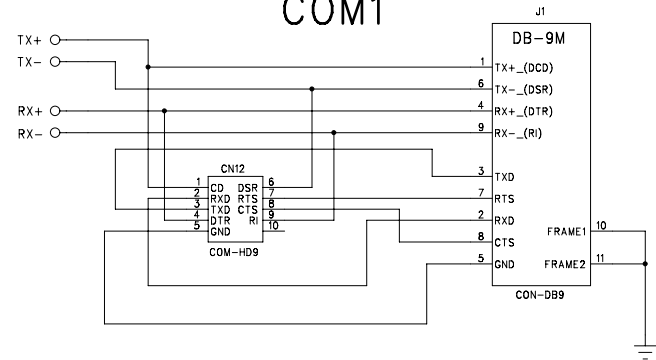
COM1

J1

DB-9M

TX+
TX-
RX+
RX-

1 TX+_(DCD)
6 TX-_(DSR)
4 RX+_(DTR)
9 RX-_(RI)

CN12
1 CD
2 RXD
3 TXD
4 DTR
5 GND
6 DSR
7 RTS
8 CTS
9 RI
10
COM-HD9

3 TXD
7 RTS
2 RXD
8 CTS
5 GND

FRAME1 10
FRAME2 11

CON-DB9